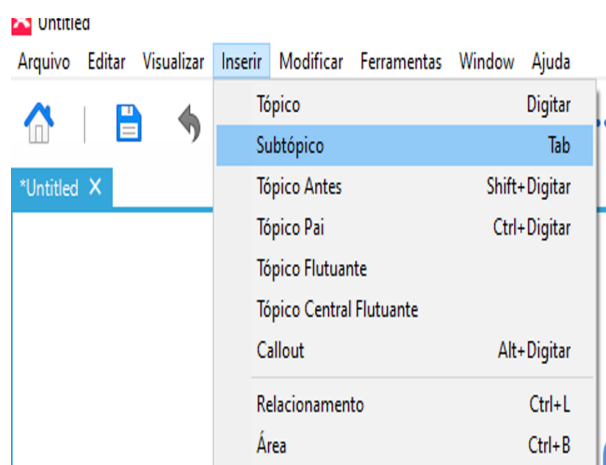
Untitled

Arquivo Editar Visualizar Inserir Modificar Ferramentas Window Ajuda

*Untitled X

Tópico Digitar
Subtópico Tab
Tópico Antes Shift+Digitar
Tópico Pai Ctrl+Digitar
Tópico Flutuante
Tópico Central Flutuante
Callout Alt+Digitar
Relacionamento Ctrl+L
Área Ctrl+B